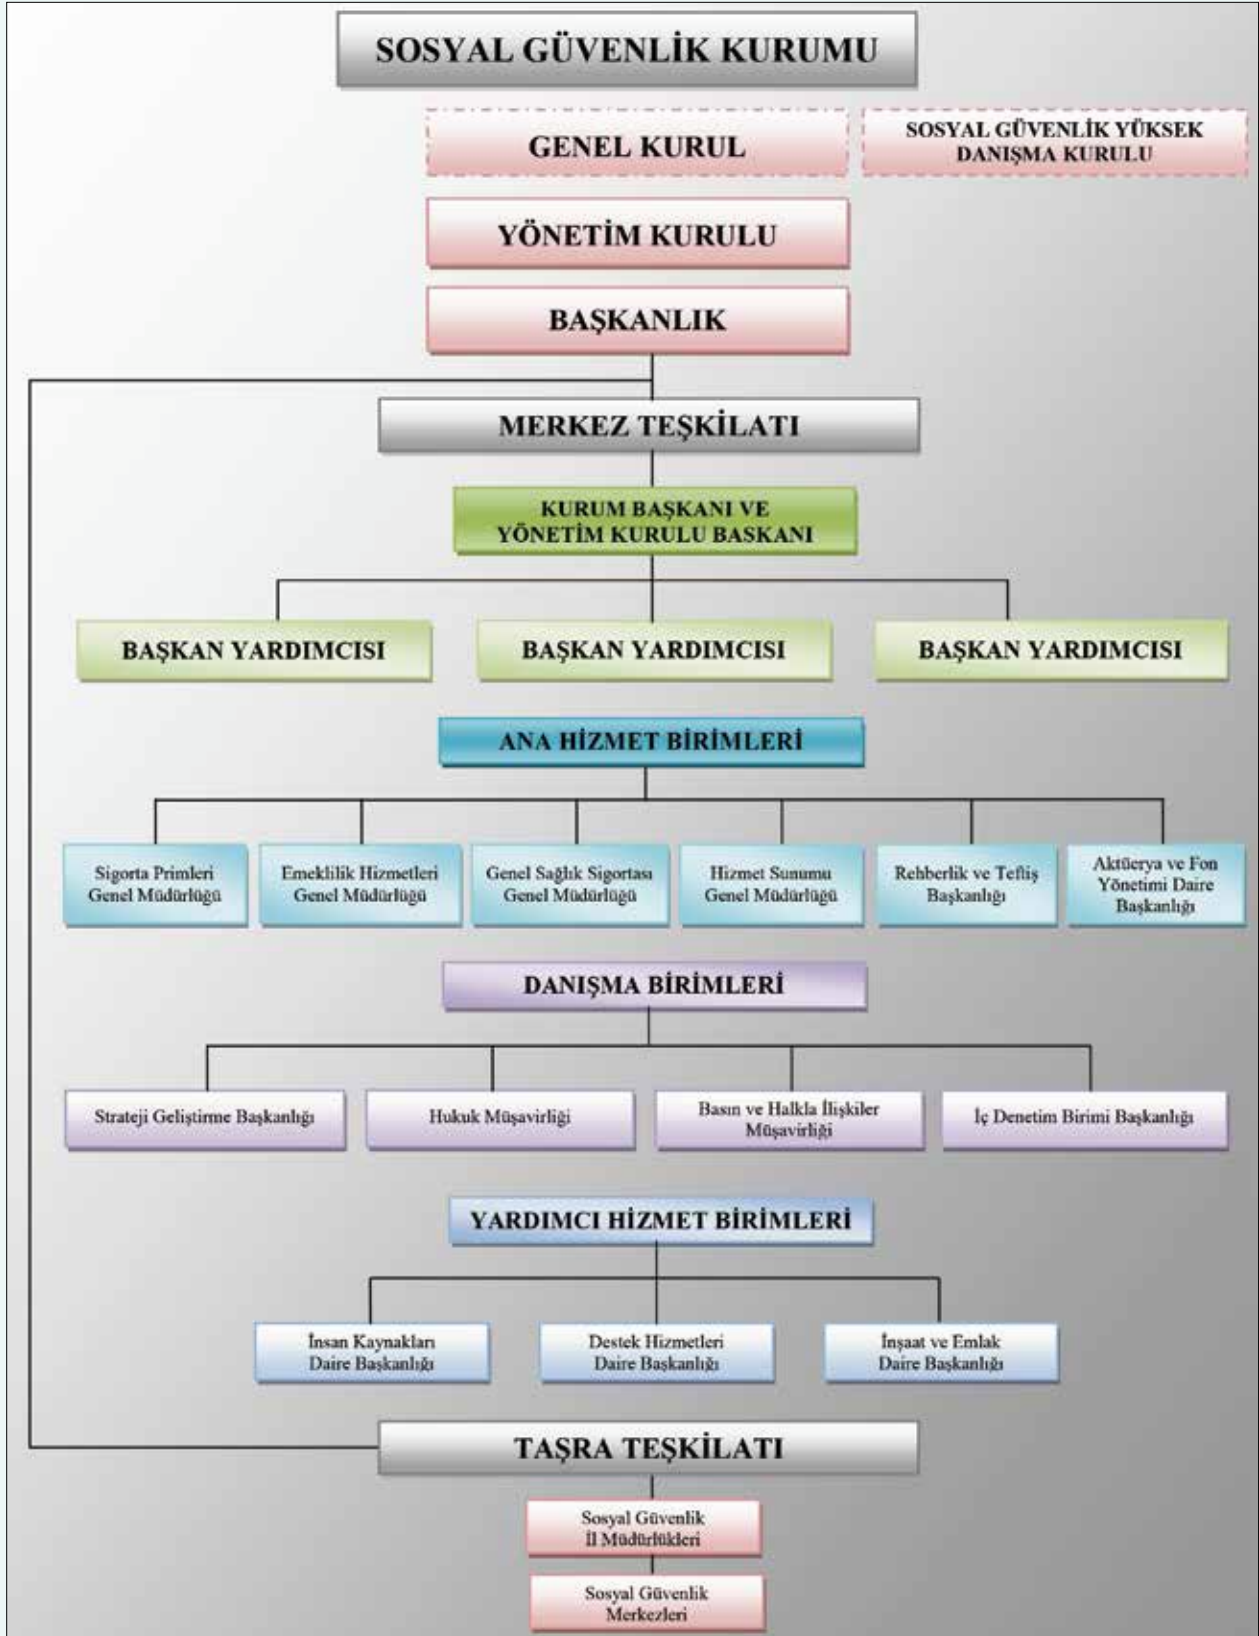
SOSYAL GÜVENLİK KURUMU

GENEL KURUL

SOSYAL GÜVENLİK YÜKSEK DANIŞMA KURULU

YÖNETİM KURULU

BAŞKANLIK

MERKEZ TEŞKİLATI

KURUM BAŞKANI VE YÖNETİM KURULU BASKANI

BAŞKAN YARDIMCISI

BAŞKAN YARDIMCISI

BAŞKAN YARDIMCISI

ANA HİZMET BİRİMLERİ

Sigorta Primleri Genel Müdürlüğü

Emeklilik Hizmetleri Genel Müdürlüğü

Genel Sağlık Sigortası Genel Müdürlüğü

Hizmet Sunumu Genel Müdürlüğü

Rehberlik ve Teftiş Başkanlığı

Aktüerya ve Fon Yönetimi Daire Başkanlığı

DANIŞMA BİRİMLERİ

Strateji Geliştirme Başkanlığı

Hukuk Müşavirliği

Basın ve Halkla İlişkiler Müşavirliği

İç Denetim Birimi Başkanlığı

YARDIMCI HİZMET BİRİMLERİ

İnsan Kaynakları Daire Başkanlığı

Destek Hizmetleri Daire Başkanlığı

İnşaat ve Emlak Daire Başkanlığı

TAŞRA TEŞKİLATI

Sosyal Güvenlik İl Müdürlükleri

Sosyal Güvenlik Merkezleri